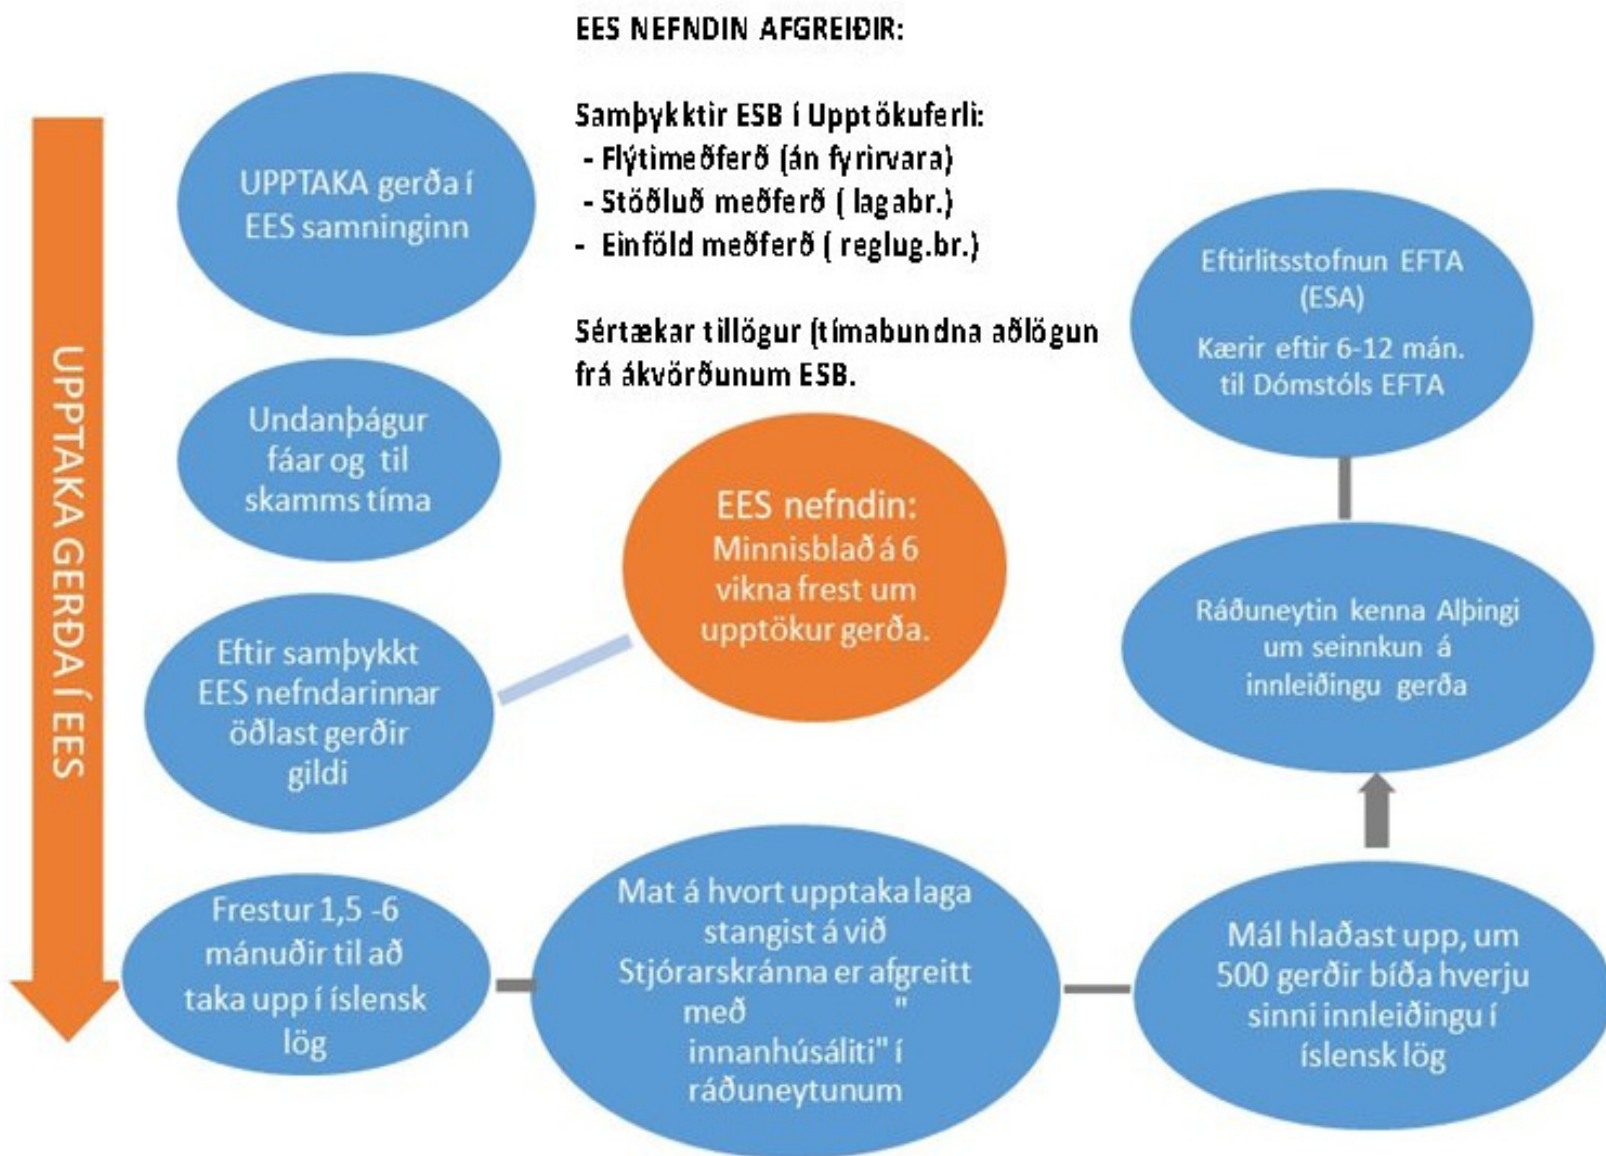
EES NEFNDIN AFGREIÐIR:

Samþykktir ESB í Upptökuferli:
- Flýtimeðferð (án fyrirvara)
- Stöðluð meðferð ( lagabr.)
- Einföld meðferð ( reglug.br.)

Sértækar tillögur (tímabundna aðlögun frá ákvörðunum ESB.

UPPTAKA GERÐA Í EES

UPPTAKA gerða í EES samninginn

Undanþágur fáar og til skamms tíma

Eftir samþykkt EES nefndarinnar öðlast gerðir gildi

EES nefndin: Minnisblað á 6 vikna frest um upptökur gerða.

Eftirlitsstofnun EFTA (ESA)
Kærir eftir 6-12 mán. til Dómstóls EFTA

Ráðuneytin kenna Alþingi um seinnkun á innleiðingu gerða

Frestur 1,5 -6 mánuðir til að taka upp í íslensk lög

Mat á hvort upptaka laga stangist á við Stjórarskránna er afgreitt með " innanhúsáliti" í ráðuneytunum

Mál hlaðast upp, um 500 gerðir bíða hverju sinni innleiðingu í íslensk lög